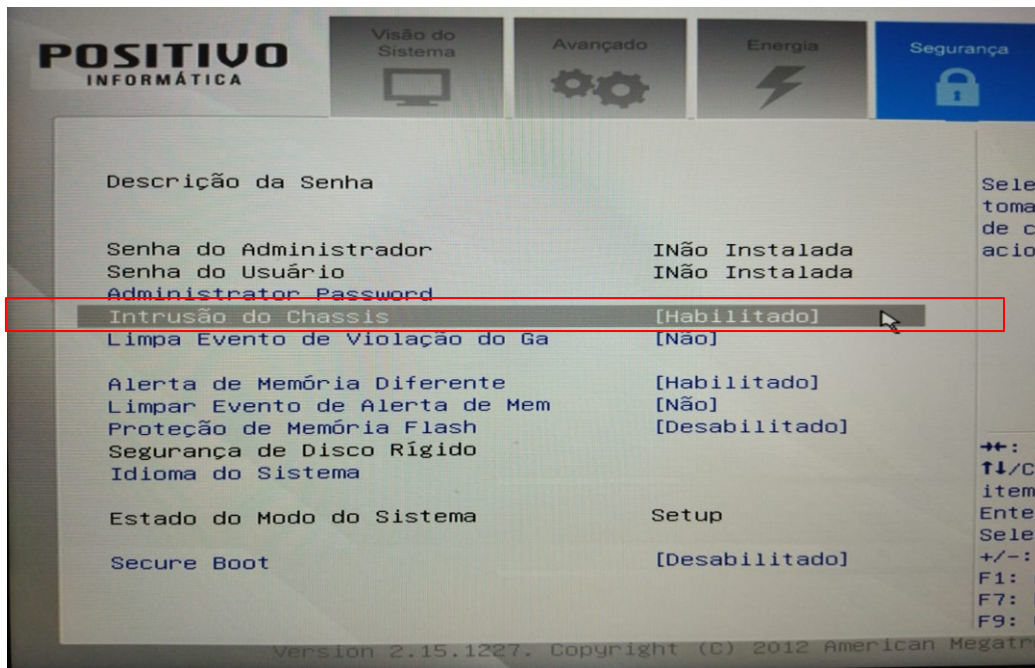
POSITIVO
INFORMÁTICA

Visão do Sistema

Avançado

Energia

Segurança

Descrição da Senha

Senha do Administrador INão Instalada
Senha do Usuário INão Instalada
Administrator Password
Intrusão do Chassis [Habilitado]
Limpa Evento de Violação do Ga [Não]

Alerta de Memória Diferente [Habilitado]
Limpar Evento de Alerta de Mem [Não]
Proteção de Memória Flash [Desabilitado]
Segurança de Disco Rígido
Idioma do Sistema

Estado do Modo do Sistema Setup

Secure Boot [Desabilitado]

Sele
toma
de c
acio

→←:
↑↓/C
item
Ente
Sele
+/-:
F1:
F7:
F9:

Version 2.15.1227. Copyright (C) 2012 American Megatr